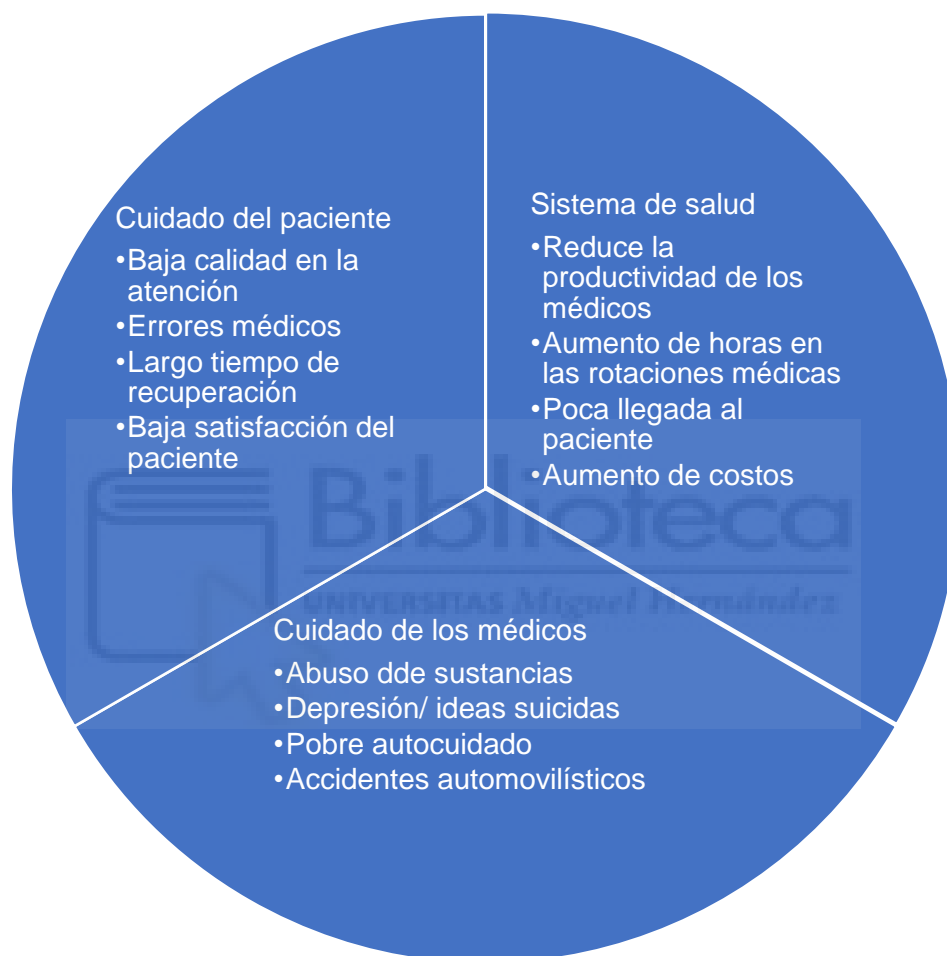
Cuidado del paciente
•Baja calidad en la atención
•Errores médicos
•Largo tiempo de recuperación
•Baja satisfacción del paciente

Sistema de salud
•Reduce la productividad de los médicos
•Aumento de horas en las rotaciones médicas
•Poca llegada al paciente
•Aumento de costos

Cuidado de los médicos
•Abuso dde sustancias
•Depresión/ ideas suicidas
•Pobre autocuidado
•Accidentes automovilísticos

Biblioteca
UNIVERSITAS Miguel Hernández